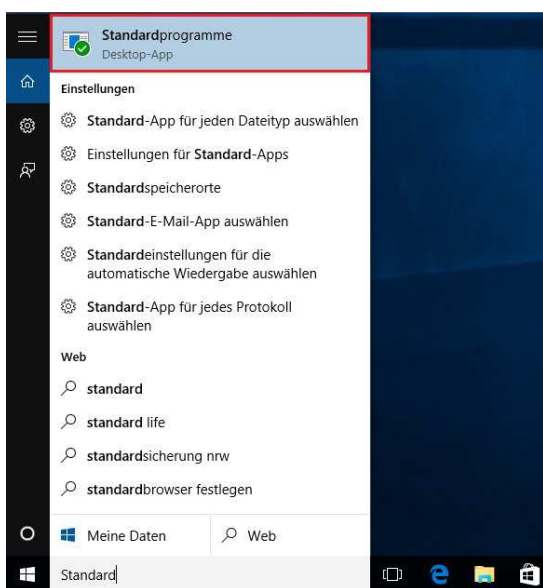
Standardprogramme
Desktop-App

Einstellungen

Standard-App für jeden Dateityp auswählen

Einstellungen für Standard-Apps

Standardspeicherorte

Standard-E-Mail-App auswählen

Standardeinstellungen für die automatische Wiedergabe auswählen

Standard-App für jedes Protokoll auswählen

Web

standard

standard life

standardsicherung nrw

standardbrowser festlegen

Meine Daten

Web

Standard